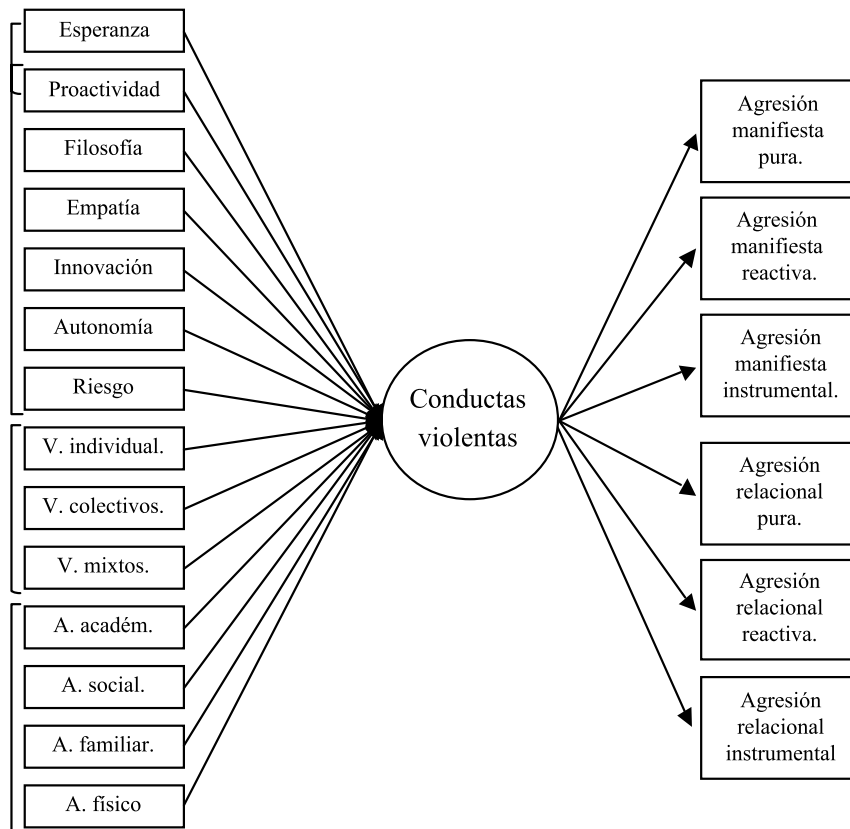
Esperanza
Proactividad
Filosofía
Empatía
Innovación
Autonomía
Riesgo
V. individual.
V. colectivos.
V. mixtos.
A. académ.
A. social.
A. familiar.
A. físico

Conductas violentas

Agresión manifiesta pura.
Agresión manifiesta reactiva.
Agresión manifiesta instrumental.
Agresión relacional pura.
Agresión relacional reactiva.
Agresión relacional instrumental